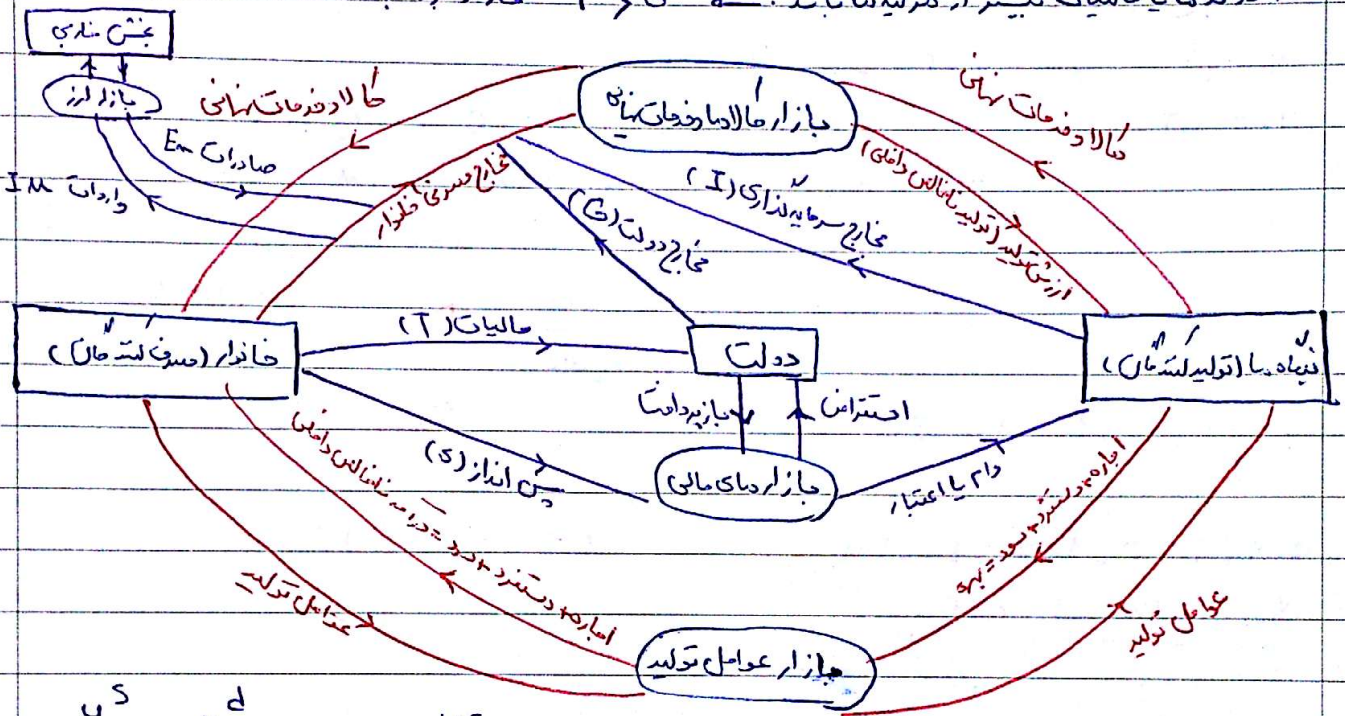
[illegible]

بخش خارجی

بازار ارز

کالا و خدمات نهایی

Ex صادرات

IM واردات

مخارج مصرفی خانوار

بازار کالاها و خدمات نهایی

کالا و خدمات نهایی

ارزش کل تولید (تولید ناخالص داخلی)

مخارج سرمایه‌گذاری (I)

مخارج دولت (G)

خانوار (مصرف‌کنندگان)

مالیات (T)

دولت

بنگاه‌ها (تولیدکنندگان)

بازپرداخت

استقراض

پس‌انداز (S)

بازارهای مالی

وام یا اعتبار

درآمد ملی (تولید ناخالص داخلی)

اجاره + دستمزد + سود = درآمد

اجاره + دستمزد + سود = بهره

عوامل تولید

عوامل تولید

بازار عوامل تولید